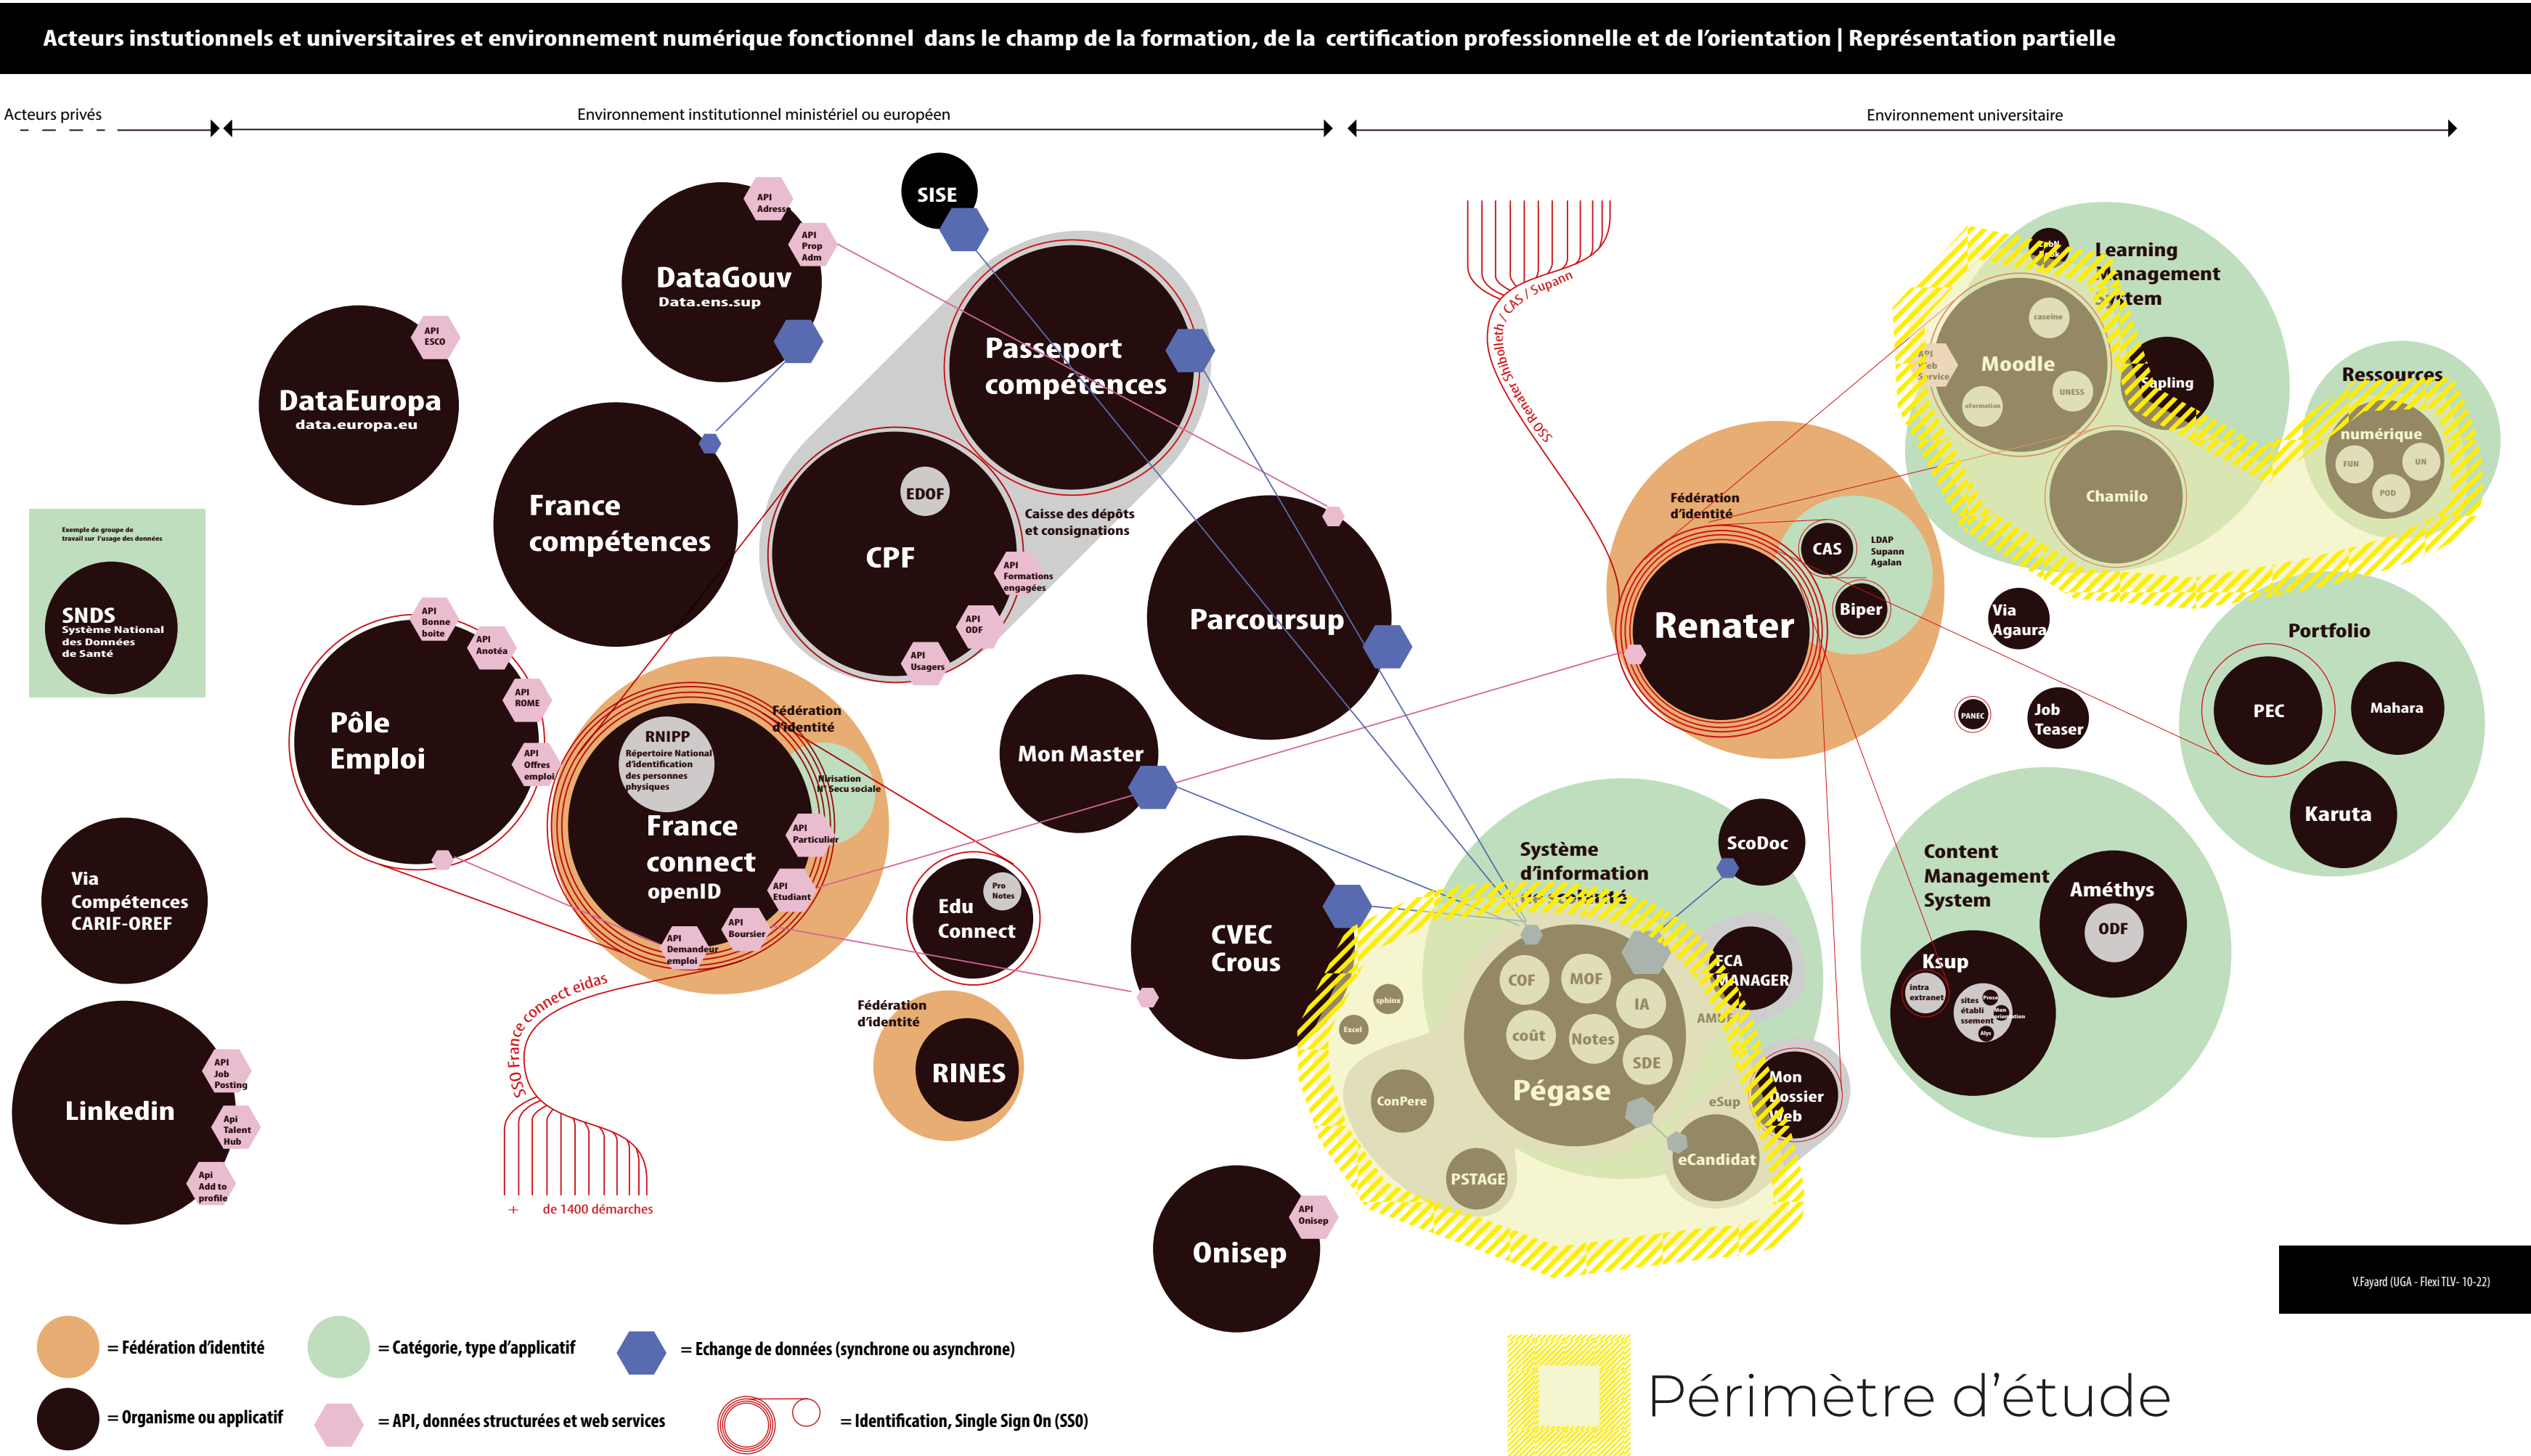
Acteurs instutionnels et universitaires et environnement numérique fonctionnel dans le champ de la formation, de la certification professionnelle et de l'orientation | Représentation partielle

Acteurs privés

Environnement institutionnel ministériel ou européen

Environnement universitaire

SISE

API Adress

API Prop Adm

DataGouv
Data.ens.sup

API ESCO

DataEuropa
data.europa.eu

Passeport compétences

France compétences

EDOF

CPF

Caisse des dépôts et consignations

API Formations engagées

API ODF

API Usagers

Parcoursup

Exemple de groupe de travail sur l'usage des données

SNDS
Système National des Données de Santé

API Bonne boite

API Anotéa

API ROME

API Offres emploi

Pôle Emploi

RNIPP
Répertoire National d'identification des personnes physiques

Fédération d'identité

Nirisation N° Secu sociale

France connect openID

API Particulier

API Etudiant

API Boursier

API Demandeur emploi

Mon Master

Pro Notes

Edu Connect

Via Compétences CARIF-OREF

Fédération d'identité

RINES

CVEC Crous

SSO France connect eidas

+ de 1400 démarches

API Job Posting

Api Talent Hub

Api Add to profile

Linkedin

Onisep

API Onisep

SSO Renater Shibolleth / CAS / Supann

Learning Management System

caseine

API Web Service

Moodle

UNESS

eFormation

Chamilo

Ressources numérique

FUN

UN

POD

Fédération d'identité

CAS

LDAP Supann Agalan

Biper

Renater

Via Agaura

PANEC

Job Teaser

Portfolio

PEC

Mahara

Karuta

ScoDoc

Système d'information de scolarité

sphinx

Excel

COF

MOF

IA

coût

Notes

SDE

Pégase

AMUE

ECA MANAGER

ConPere

eSup

Mon Dossier Web

eCandidat

PSTAGE

Content Management System

Améthys

ODF

Ksup

intra extranet

sites établissement

V.Fayard (UGA - Flexi TLV- 10-22)

= Fédération d'identité

= Catégorie, type d'applicatif

= Echange de données (synchrone ou asynchrone)

= Organisme ou applicatif

= API, données structurées et web services

= Identification, Single Sign On (SSO)

Périmètre d'étude